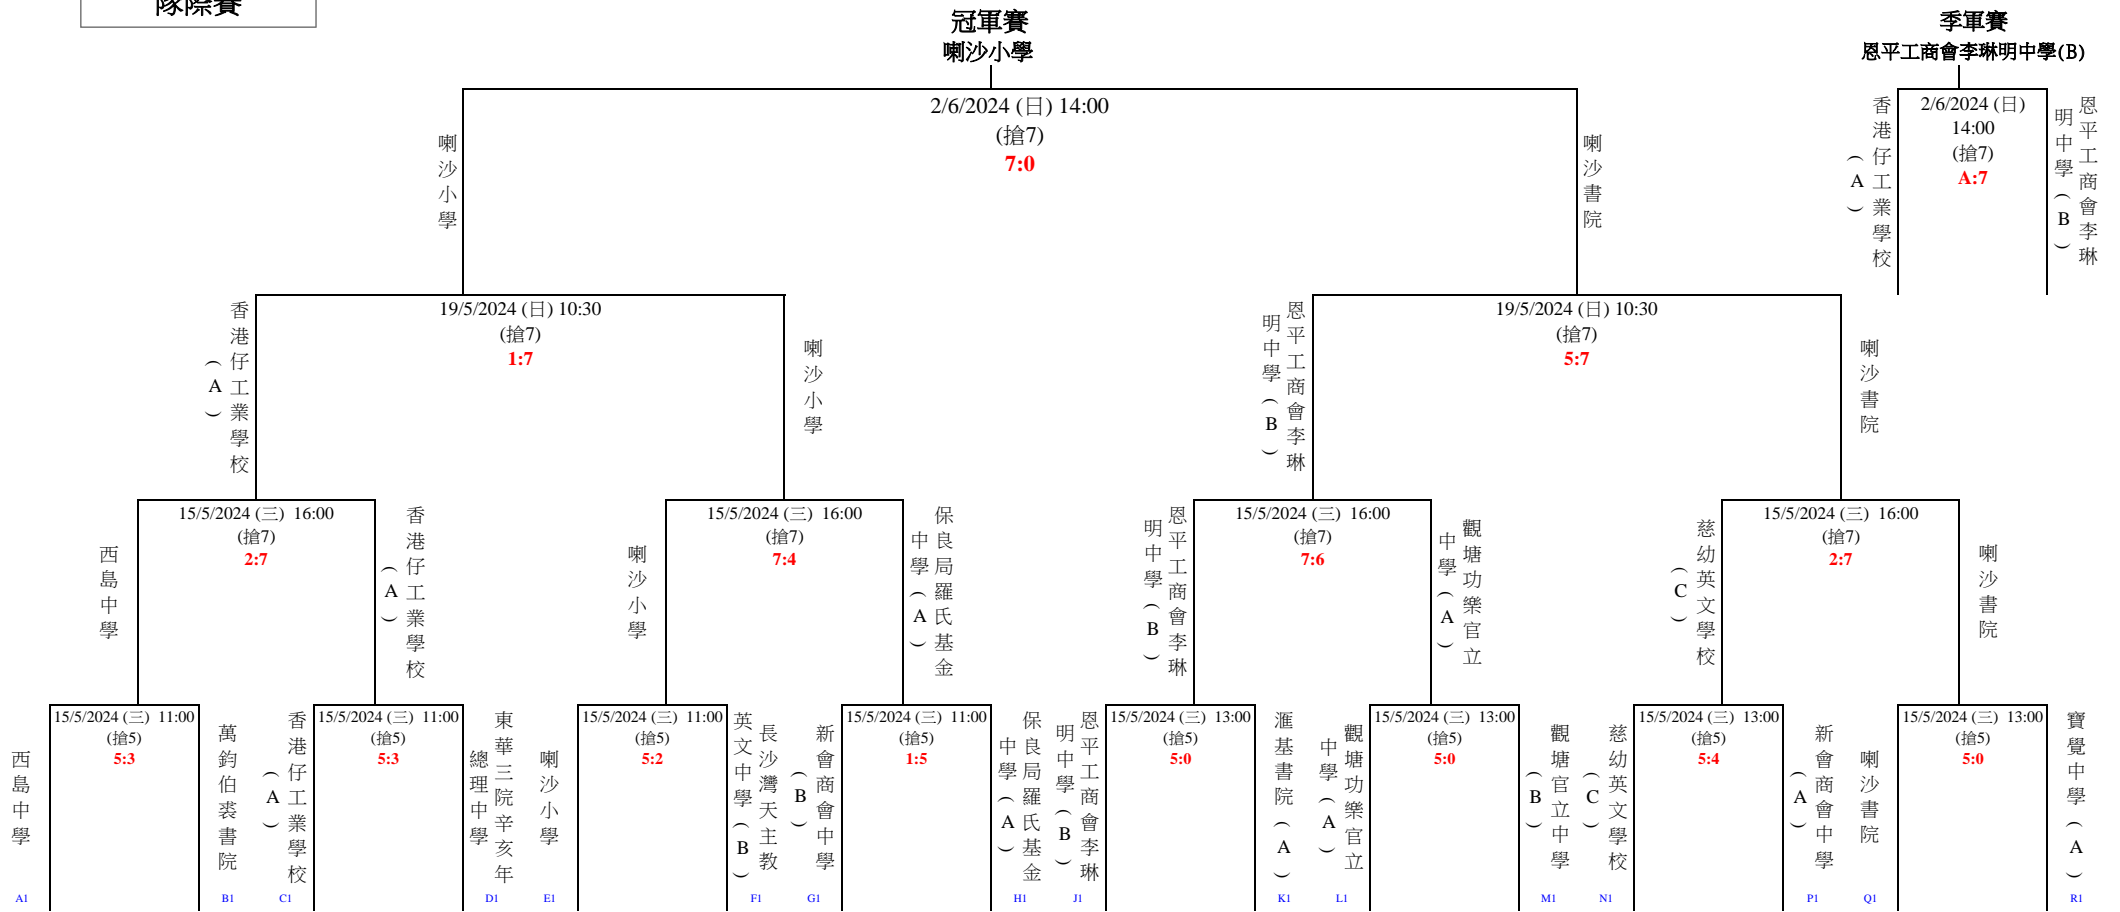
隊際賽

冠軍賽
喇沙小學

季軍賽
恩平工商會李琳明中學(B)

2/6/2024 (日) 14:00
(搶7)
7:0

喇沙小學

喇沙書院

香港仔工業學校(A)

2/6/2024 (日)
14:00
(搶7)
A:7

恩平工商會李琳明中學(B)

19/5/2024 (日) 10:30
(搶7)
1:7

香港仔工業學校(A)

喇沙小學

19/5/2024 (日) 10:30
(搶7)
5:7

恩平工商會李琳明中學(B)

喇沙書院

15/5/2024 (三) 16:00
(搶7)
2:7

西島中學

香港仔工業學校(A)

15/5/2024 (三) 16:00
(搶7)
7:4

喇沙小學

保良局羅氏基金中學(A)

15/5/2024 (三) 16:00
(搶7)
7:6

恩平工商會李琳明中學(B)

觀塘功樂官立中學(A)

15/5/2024 (三) 16:00
(搶7)
2:7

慈幼英文學校(C)

喇沙書院

15/5/2024 (三) 11:00
(搶5)
5:3

西島中學
A1

萬鈞伯裘書院
B1

香港仔工業學校(A)
C1

15/5/2024 (三) 11:00
(搶5)
5:3

東華三院辛亥年總理中學
D1

喇沙小學
E1

15/5/2024 (三) 11:00
(搶5)
5:2

英文中學(B)長沙灣天主教
F1

新會商會中學(B)
G1

15/5/2024 (三) 11:00
(搶5)
1:5

保良局羅氏基金中學(A)
H1

恩平工商會李琳明中學(B)
J1

15/5/2024 (三) 13:00
(搶5)
5:0

滙基書院(A)
K1

觀塘功樂官立中學(A)
L1

15/5/2024 (三) 13:00
(搶5)
5:0

觀塘官立中學(B)
M1

慈幼英文學校(C)
N1

15/5/2024 (三) 13:00
(搶5)
5:4

新會商會中學(A)
P1

喇沙書院
Q1

15/5/2024 (三) 13:00
(搶5)
5:0

寶覺中學(A)
R1